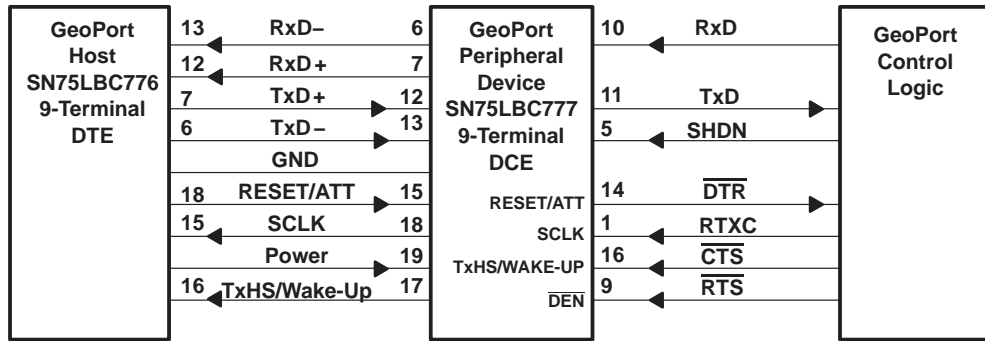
GeoPort Host SN75LBC776 9-Terminal DTE

13 RxD– 6
12 RxD+ 7
7 TxD+ 12
6 TxD– 13
GND
18 RESET/ATT 15
15 SCLK 18
Power 19
16 TxHS/Wake-Up 17

GeoPort Peripheral Device SN75LBC777 9-Terminal DCE

RESET/ATT
SCLK
TxHS/WAKE-UP
$\overline{DEN}$

10 RxD
11 TxD
5 SHDN
14 $\overline{DTR}$
1 RTXC
16 $\overline{CTS}$
9 $\overline{RTS}$

GeoPort Control Logic